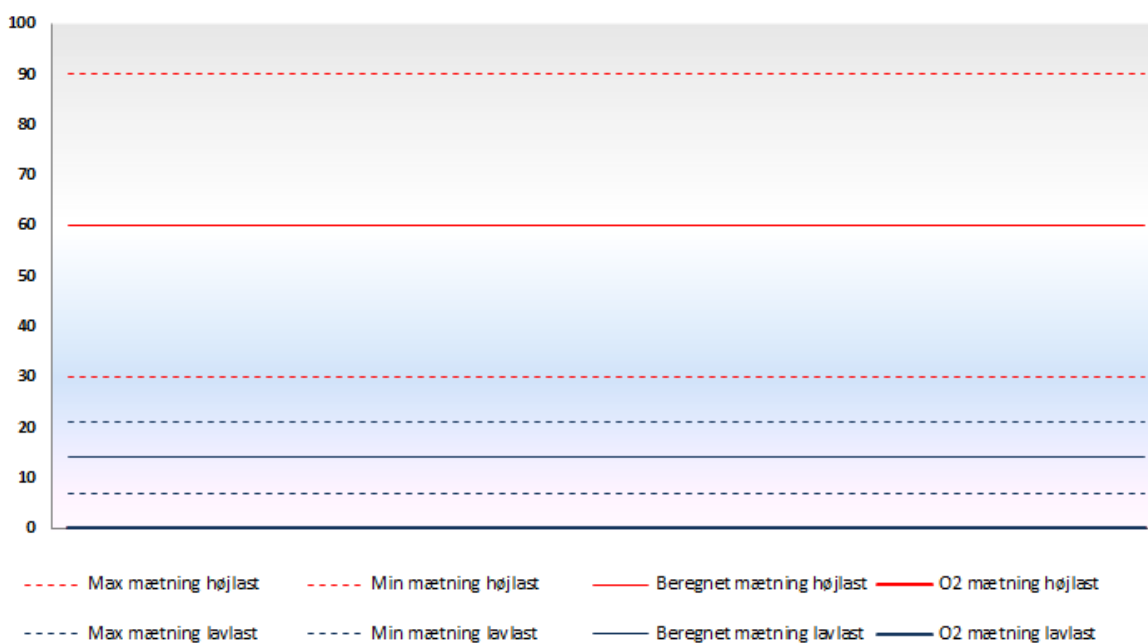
100
90
80
70
60
50
40
30
20
10
0

Max mætning højlast
Min mætning højlast
Beregnet mætning højlast
O2 mætning højlast
Max mætning lavlast
Min mætning lavlast
Beregnet mætning lavlast
O2 mætning lavlast